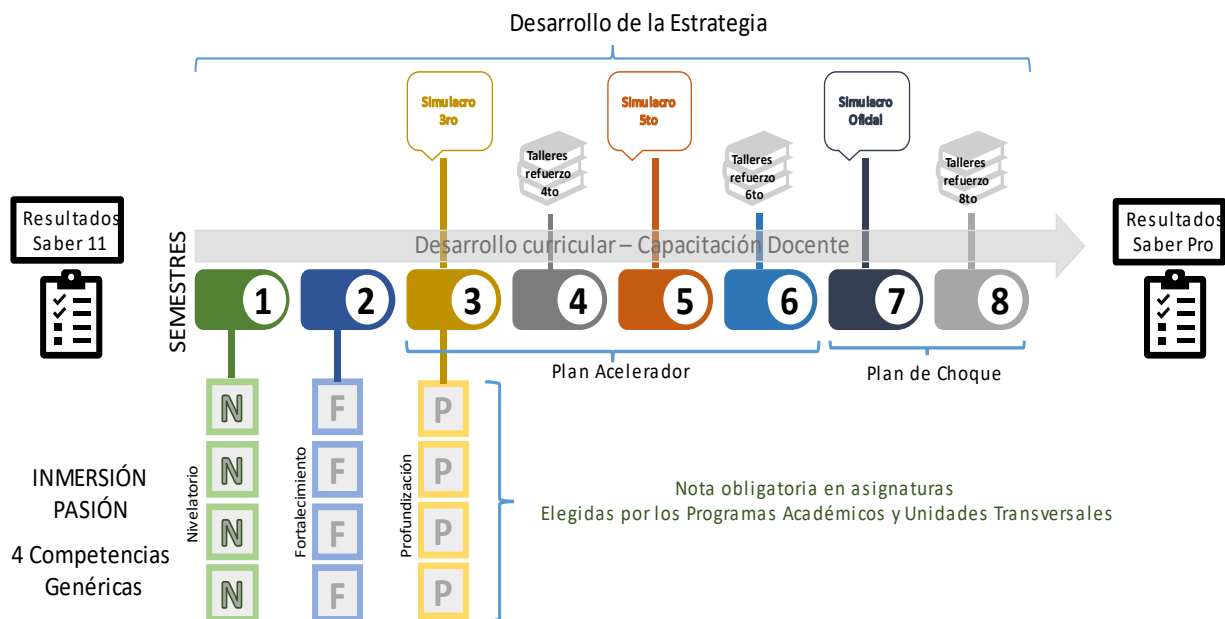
Desarrollo de la Estrategia

Resultados Saber 11

Simulacro 3ro

Talleres refuerzo 4to

Simulacro 5to

Talleres refuerzo 6to

Simulacro Oficial

Talleres refuerzo 8to

Resultados Saber Pro

Desarrollo curricular – Capacitación Docente

SEMESTRES

1 2 3 4 5 6 7 8

Plan Acelerador

Plan de Choque

N N N N

Nivelatorio

F F F F

Fortalecimiento

P P P P

Profundización

INMERSIÓN
PASIÓN

4 Competencias Genéricas

Nota obligatoria en asignaturas
Elegidas por los Programas Académicos y Unidades Transversales